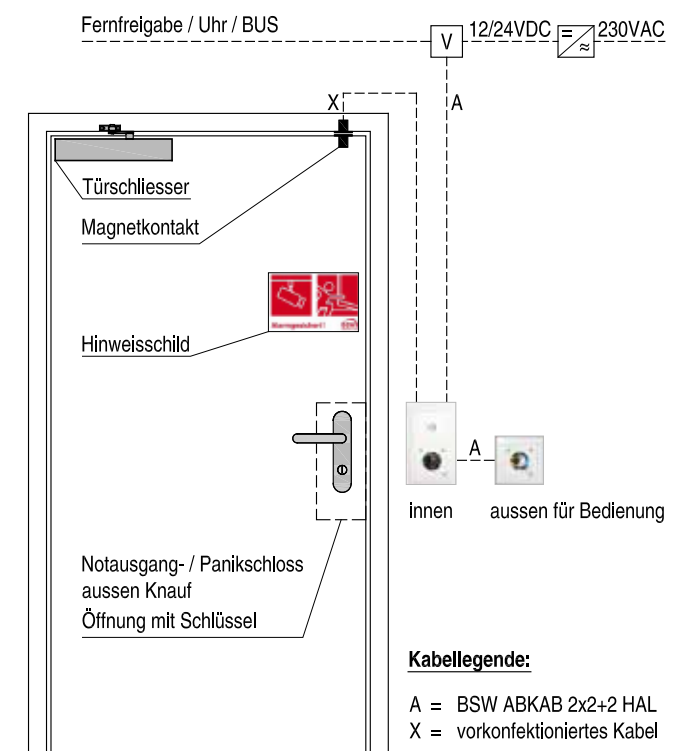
Fernfreigabe / Uhr / BUS

V

12/24VDC

=

≈

230VAC

X

A

Türschliesser

Magnetkontakt

Hinweisschild

Alarmgesichert!

BSW

A

innen

aussen für Bedienung

Notausgang- / Panikschloss aussen Knauf

Öffnung mit Schlüssel

Kabellegende:

A = BSW ABKAB 2x2+2 HAL

X = vorkonfektioniertes Kabel